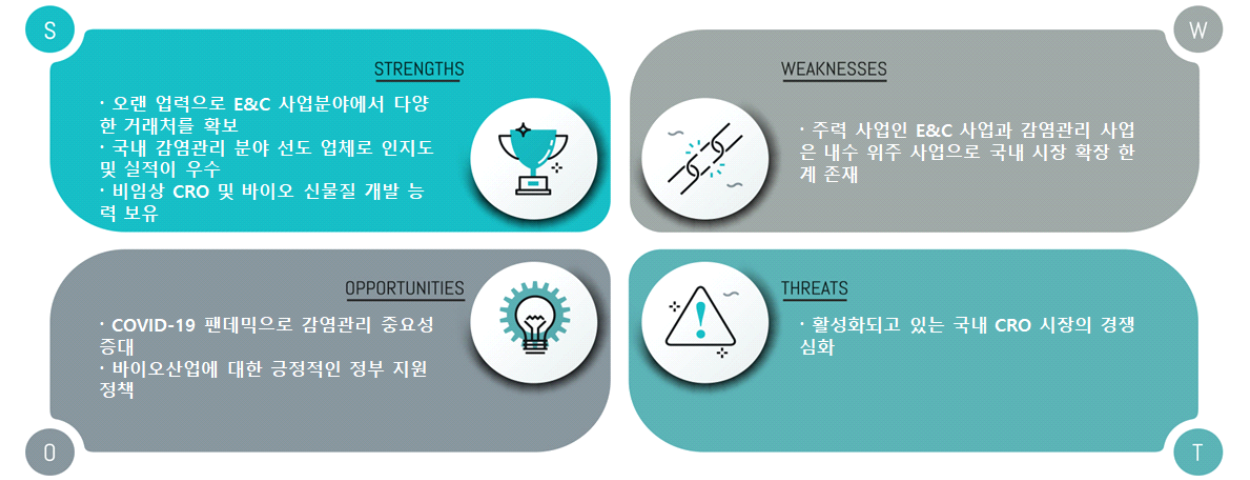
S

STRENGTHS

· 오랜 업력으로 E&C 사업분야에서 다양한 거래처를 확보
· 국내 감염관리 분야 선도 업체로 인지도 및 실적이 우수
· 비임상 CRO 및 바이오 신물질 개발 능력 보유

W

WEAKNESSES

· 주력 사업인 E&C 사업과 감염관리 사업은 내수 위주 사업으로 국내 시장 확장 한계 존재

OPPORTUNITIES

· COVID-19 팬데믹으로 감염관리 중요성 증대
· 바이오산업에 대한 긍정적인 정부 지원 정책

O

THREATS

· 활성화되고 있는 국내 CRO 시장의 경쟁 심화

T